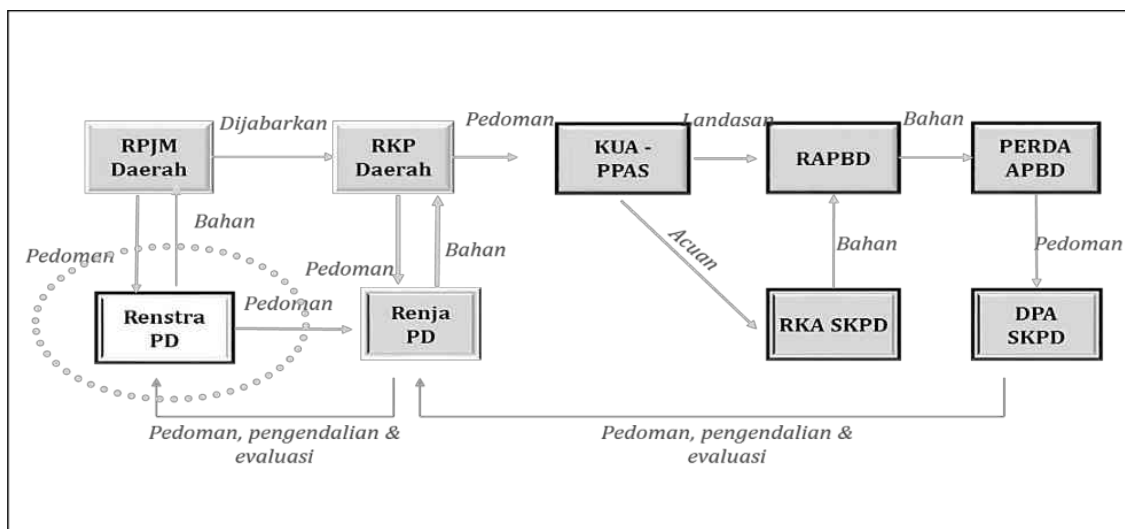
RPJM Daerah

Dijabarkan

RKP Daerah

Pedoman

KUA - PPAS

Landasan

RAPBD

Bahan

PERDA APBD

Bahan

Pedoman

Renstra PD

Pedoman

Pedoman

Renja PD

Bahan

Acuan

RKA SKPD

Bahan

Pedoman

DPA SKPD

Pedoman, pengendalian & evaluasi

Pedoman, pengendalian & evaluasi